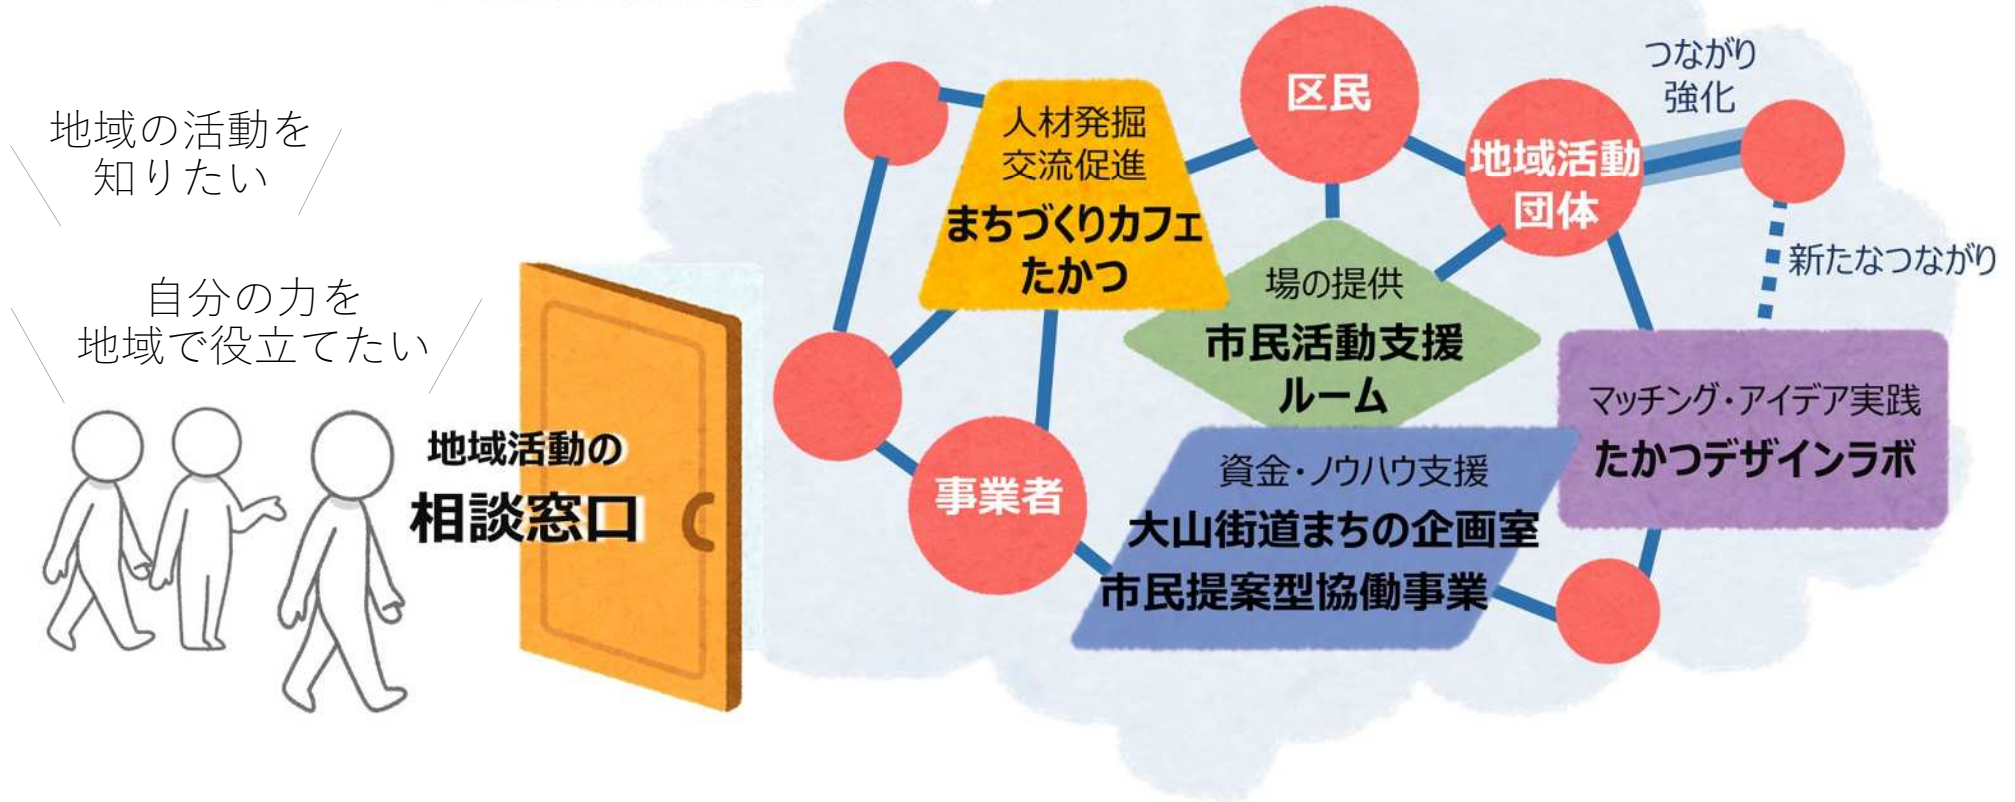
地域の活動を知りたい

自分の力を地域で役立てたい

地域活動の
相談窓口

人材発掘
交流促進
まちづくりカフェたかつ

区民

地域活動団体

つながり強化

新たなつながり

場の提供
市民活動支援ルーム

マッチング・アイデア実践
たかつデザインラボ

事業者

資金・ノウハウ支援
大山街道まちの企画室
市民提案型協働事業